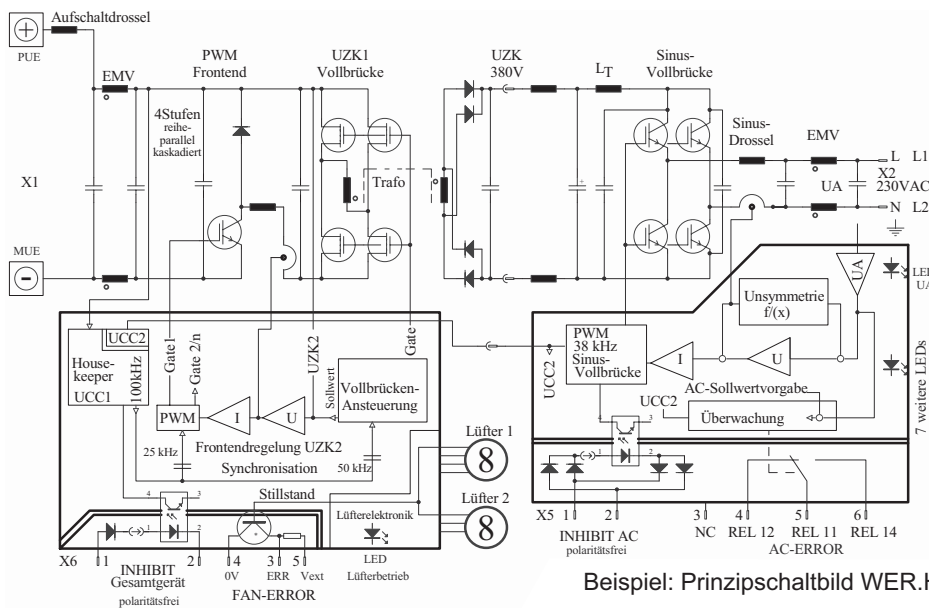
PUE
Aufschaltdrossel
EMV
PWM Frontend
UZK1 Vollbrücke
UZK 380V
$L_T$
Sinus-Vollbrücke
4Stufen reihe-parallel kaskadiert
Sinus-Drossel
EMV
X1
Trafo
UA
X2 230VAC
L L1
N L2
MUE
LED UA
UCC2
House-keeper UCC1
100kHz
Gate 1
Gate 2/n
UZK2
Gate
Vollbrücken-Ansteuerung
Sollwert
PWM
I
U
25 kHz
Frontendregelung UZK2
Synchronisation
50 kHz
PWM 38 kHz Sinus-Vollbrücke
UCC2
I
U
UA
Unsymmetrie f/(x)
AC-Sollwertvorgabe
UCC2
Überwachung
7 weitere LEDs
Lüfter 1
Lüfter 2
8
8
Stillstand
Lüfterelektronik
LED Lüfterbetrieb
X6 1 2
INHIBIT Gesamtgerät polaritätsfrei
4 3 5
0V ERR Vext
FAN-ERROR
X5 1 2
INHIBIT AC polaritätsfrei
3 NC
4 REL 12
5 REL 11
6 REL 14
AC-ERROR
Beispiel: Prinzipschaltbild WER.H